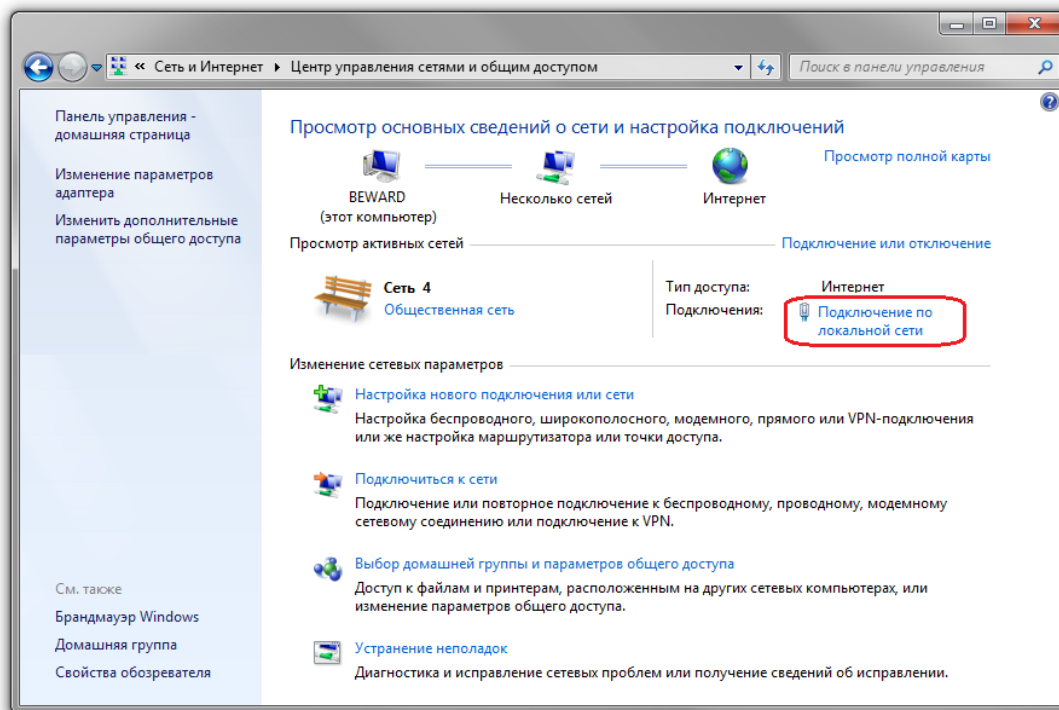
« Сеть и Интернет ▸ Центр управления сетями и общим доступом

Поиск в панели управления

Панель управления - домашняя страница

Изменение параметров адаптера

Изменить дополнительные параметры общего доступа

Просмотр основных сведений о сети и настройка подключений

Просмотр полной карты

BEWARD (этот компьютер)

Несколько сетей

Интернет

Просмотр активных сетей

Подключение или отключение

Сеть 4
Общественная сеть

Тип доступа: Интернет

Подключения: Подключение по локальной сети

Изменение сетевых параметров

Настройка нового подключения или сети
Настройка беспроводного, широкополосного, модемного, прямого или VPN-подключения или же настройка маршрутизатора или точки доступа.

Подключиться к сети
Подключение или повторное подключение к беспроводному, проводному, модемному сетевому соединению или подключение к VPN.

Выбор домашней группы и параметров общего доступа
Доступ к файлам и принтерам, расположенным на других сетевых компьютерах, или изменение параметров общего доступа.

Устранение неполадок
Диагностика и исправление сетевых проблем или получение сведений об исправлении.

См. также

Брандмауэр Windows

Домашняя группа

Свойства обозревателя